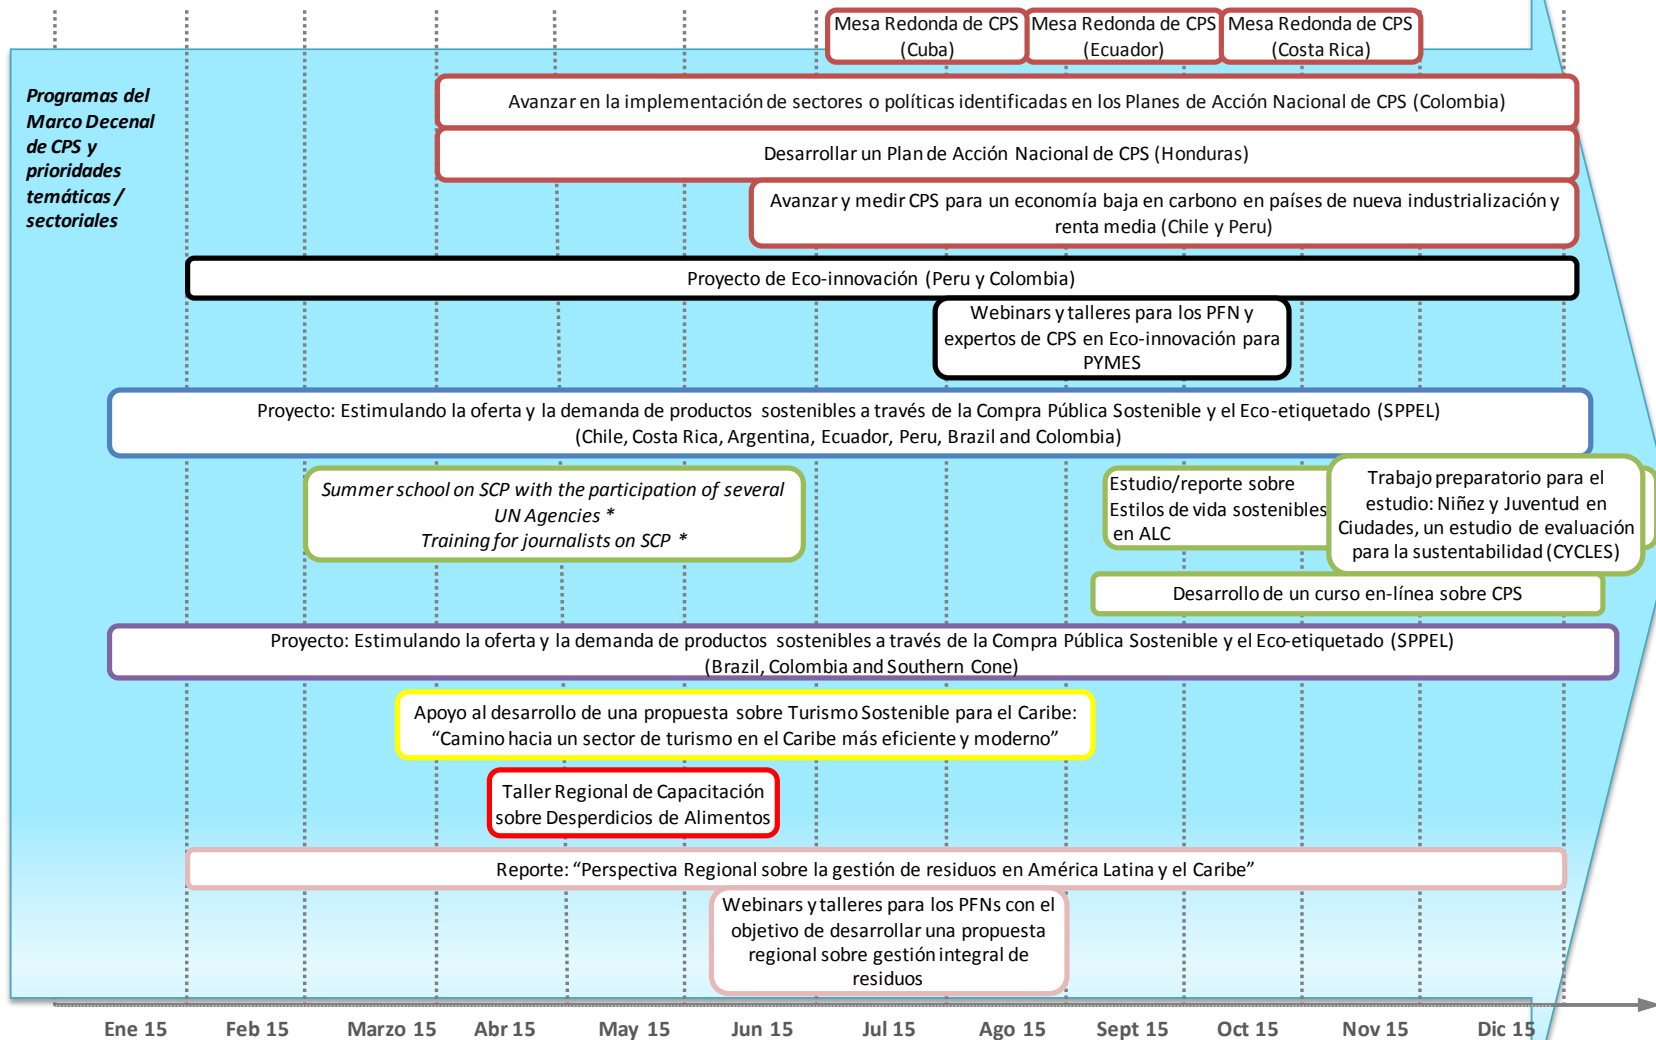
Mesa Redonda de CPS (Cuba)

Mesa Redonda de CPS (Ecuador)

Mesa Redonda de CPS (Costa Rica)

Programas del Marco Decenal de CPS y prioridades temáticas / sectoriales

Avanzar en la implementación de sectores o políticas identificadas en los Planes de Acción Nacional de CPS (Colombia)

Desarrollar un Plan de Acción Nacional de CPS (Honduras)

Avanzar y medir CPS para un economía baja en carbono en países de nueva industrialización y renta media (Chile y Peru)

Proyecto de Eco-innovación (Peru y Colombia)

Webinars y talleres para los PFN y expertos de CPS en Eco-innovación para PYMES

Proyecto: Estimulando la oferta y la demanda de productos sostenibles a través de la Compra Pública Sostenible y el Eco-etiquetado (SPPEL) (Chile, Costa Rica, Argentina, Ecuador, Peru, Brazil and Colombia)

Summer school on SCP with the participation of several UN Agencies *
Training for journalists on SCP *

Estudio/reporte sobre Estilos de vida sostenibles en ALC

Trabajo preparatorio para el estudio: Niñez y Juventud en Ciudades, un estudio de evaluación para la sustentabilidad (CYCLES)

Desarrollo de un curso en-línea sobre CPS

Proyecto: Estimulando la oferta y la demanda de productos sostenibles a través de la Compra Pública Sostenible y el Eco-etiquetado (SPPEL) (Brazil, Colombia and Southern Cone)

Apoyo al desarrollo de una propuesta sobre Turismo Sostenible para el Caribe: “Camino hacia un sector de turismo en el Caribe más eficiente y moderno”

Taller Regional de Capacitación sobre Desperdicios de Alimentos

Reporte: “Perspectiva Regional sobre la gestión de residuos en América Latina y el Caribe”

Webinars y talleres para los PFNs con el objetivo de desarrollar una propuesta regional sobre gestión integral de residuos

Ene 15 Feb 15 Marzo 15 Abr 15 May 15 Jun 15 Jul 15 Ago 15 Sept 15 Oct 15 Nov 15 Dic 15